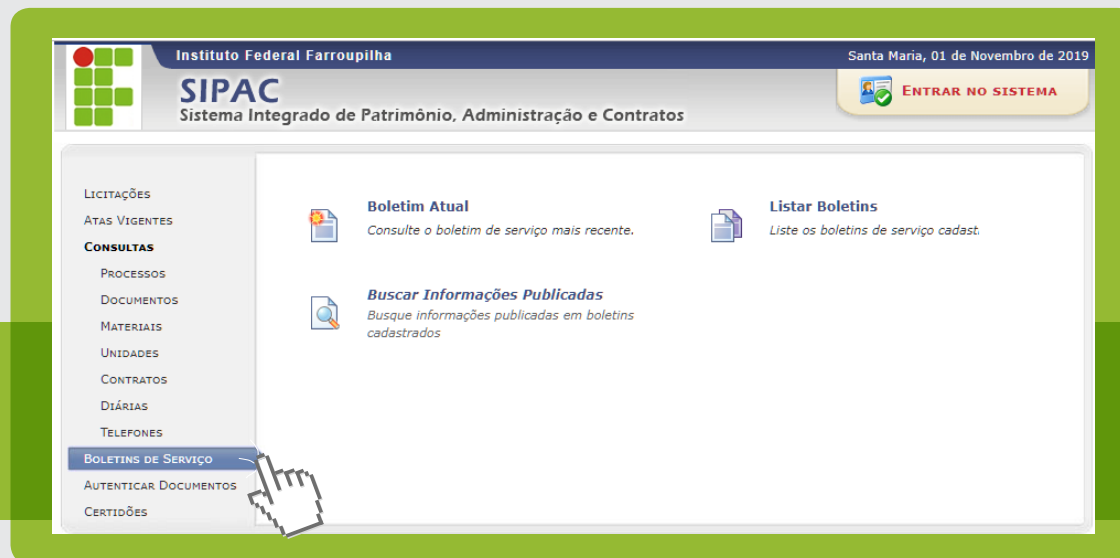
Instituto Federal Farroupilha

Santa Maria, 01 de Novembro de 2019

SIPAC
Sistema Integrado de Patrimônio, Administração e Contratos

ENTRAR NO SISTEMA

LICITAÇÕES
ATAS VIGENTES
CONSULTAS
PROCESSOS
DOCUMENTOS
MATERIAIS
UNIDADES
CONTRATOS
DIÁRIAS
TELEFONES
BOLETINS DE SERVIÇO
AUTENTICAR DOCUMENTOS
CERTIDÕES

Boletim Atual
Consulte o boletim de serviço mais recente.

Listar Boletins
Liste os boletins de serviço cadast

Buscar Informações Publicadas
Busque informações publicadas em boletins cadastrados